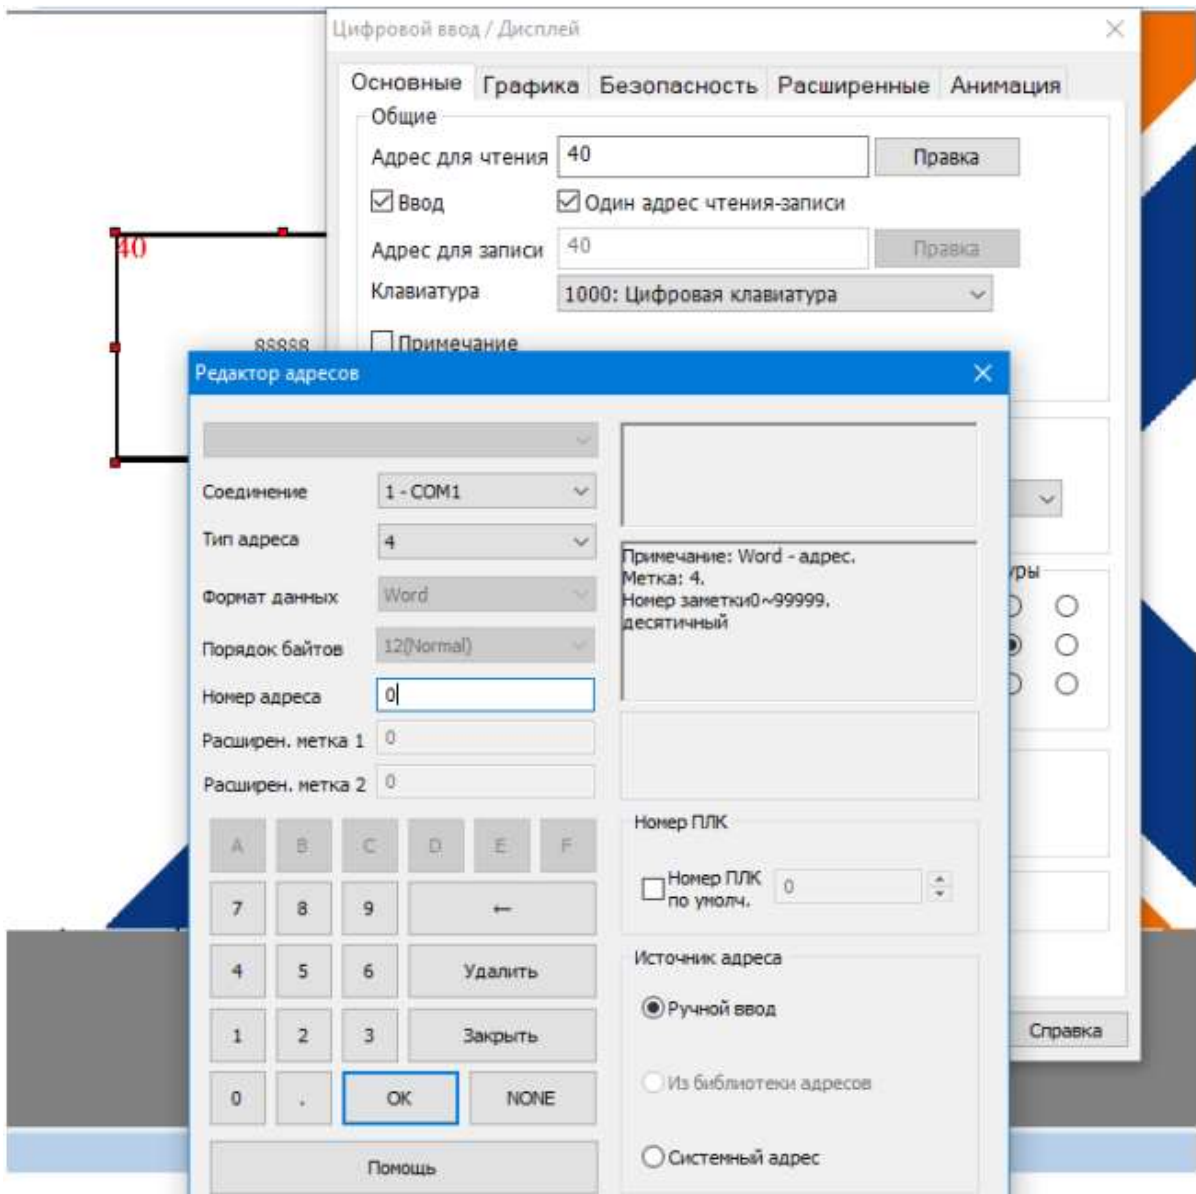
Цифровой ввод / Дисплей

Основные Графика Безопасность Расширенные Анимация

Общие

Адрес для чтения 40 Правка

☑ Ввод ☑ Один адрес чтения-записи

Адрес для записи 40 Правка

Клавиатура 1000: Цифровая клавиатура

☐ Примечание

40

88888

Редактор адресов

Соединение 1 - COM1

Тип адреса 4

Формат данных Word

Порядок байтов 12(Normal)

Номер адреса 0

Расширен. метка 1 0

Расширен. метка 2 0

Примечание: Word - адрес.
Метка: 4.
Номер заметки0~99999.
десятичный

уры

A B C D E F

7 8 9 ←

4 5 6 Удалить

1 2 3 Закрыть

0 . OK NONE

Помощь

Номер ПЛК

☐ Номер ПЛК по умолч. 0

Источник адреса

Ручной ввод

Из библиотеки адресов

Системный адрес

Справка